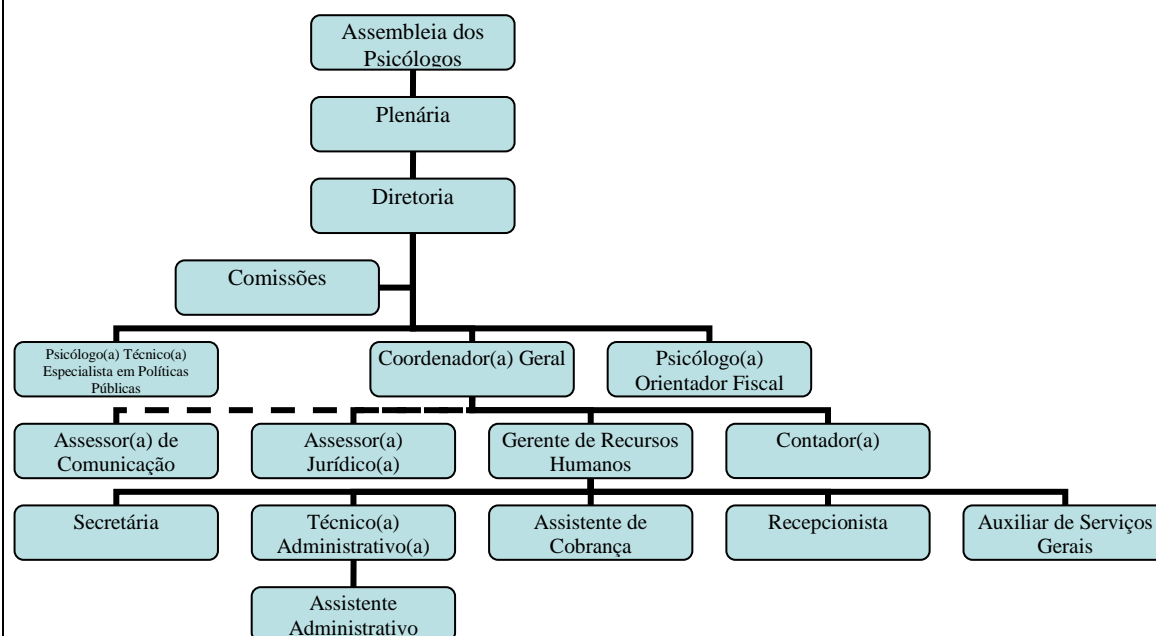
Assembleia dos Psicólogos

Plenária

Diretoria

Comissões

Psicólogo(a) Técnico(a) Especialista em Políticas Públicas

Coordenador(a) Geral

Psicólogo(a) Orientador Fiscal

Assessor(a) de Comunicação

Assessor(a) Jurídico(a)

Gerente de Recursos Humanos

Contador(a)

Secretária

Técnico(a) Administrativo(a)

Assistente de Cobrança

Recepcionista

Auxiliar de Serviços Gerais

Assistente Administrativo